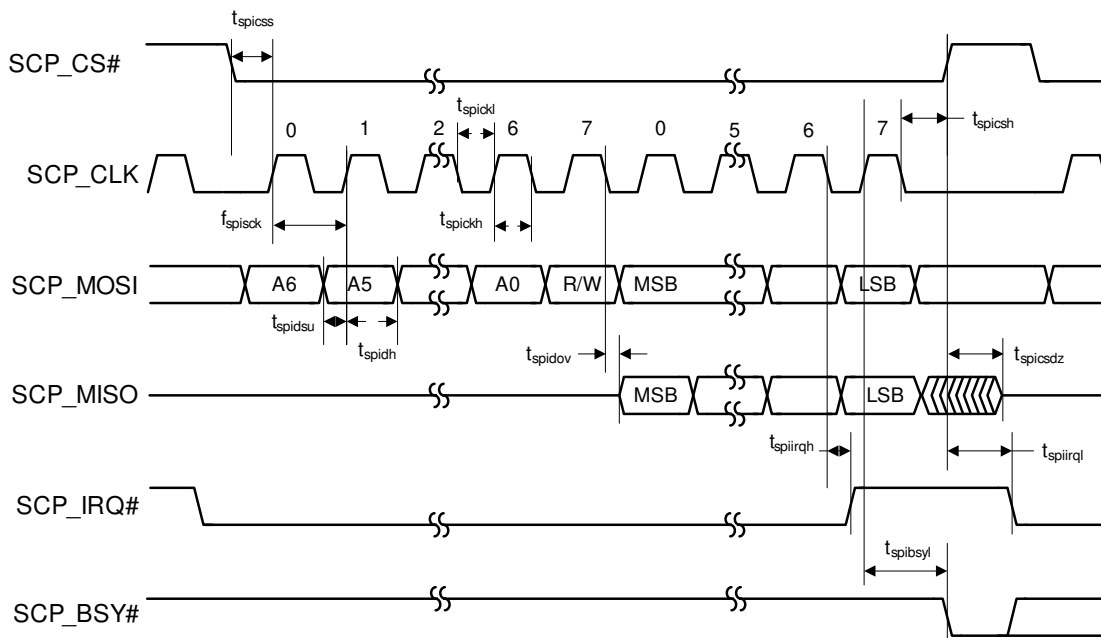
$t_{spicss}$

SCP_CS#

$t_{spickl}$

0 1 2 6 7 0 5 6 7

$t_{spicsh}$

SCP_CLK

$f_{spisck}$

$t_{spickh}$

SCP_MOSI

A6 A5 A0 R/W MSB LSB

$t_{spidsu}$

$t_{spidh}$

$t_{spidov}$

$t_{spicsdz}$

SCP_MISO

MSB LSB

$t_{spiirqh}$

$t_{spiirql}$

SCP_IRQ#

$t_{spibsyl}$

SCP_BSY#